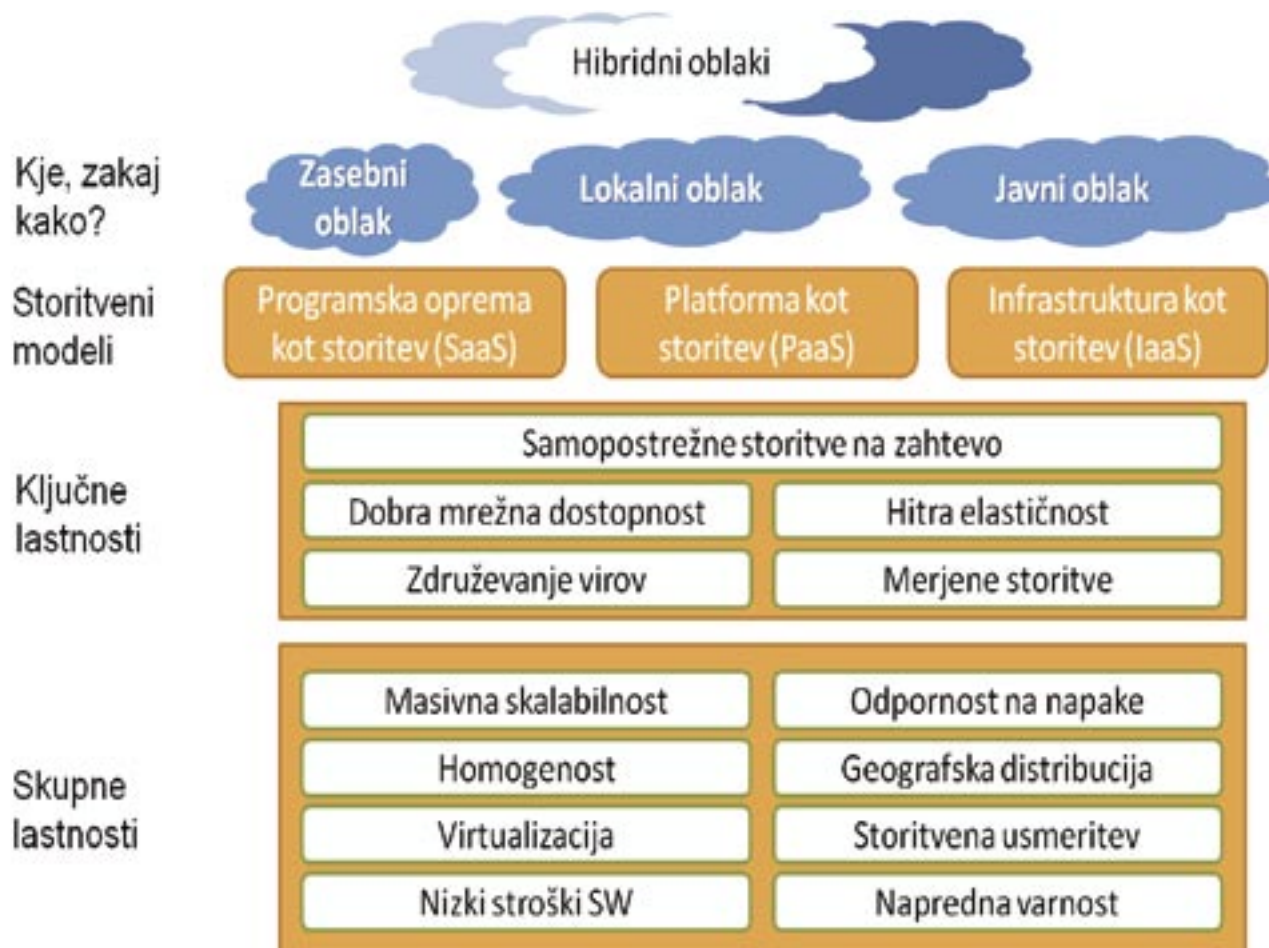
Hibridni oblaki

Kje, zakaj kako?

Zasebni oblak

Lokalni oblak

Javni oblak

Storitveni modeli

Programska oprema kot storitev (SaaS)

Platforma kot storitev (PaaS)

Infrastruktura kot storitev (IaaS)

Ključne lastnosti

Samopostrežne storitve na zahtevo

Dobra mrežna dostopnost

Hitra elastičnost

Združevanje virov

Merjene storitve

Skupne lastnosti

Masivna skalabilnost

Odpornost na napake

Homogenost

Geografska distribucija

Virtualizacija

Storitvena usmeritev

Nizki stroški SW

Napredna varnost